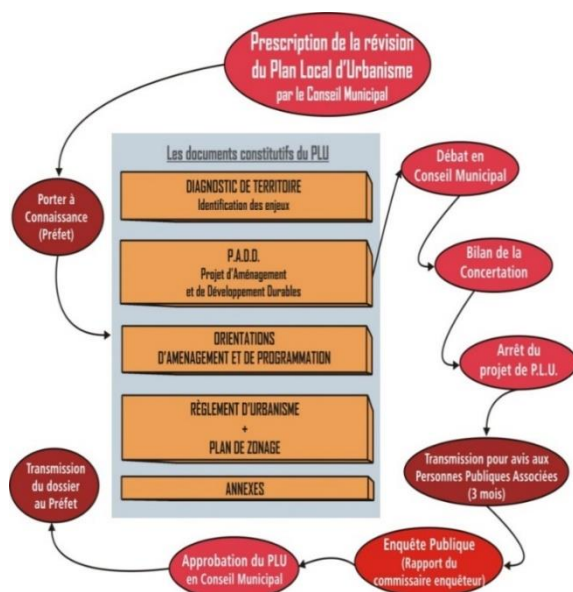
Prescription de la révision du Plan Local d'Urbanisme par le Conseil Municipal

Porter à Connaissance (Préfet)

Les documents constitutifs du PLU

DIAGNOSTIC DE TERRITOIRE
Identification des enjeux

P.A.D.D.
Projet d'Aménagement et de Développement Durables

ORIENTATIONS D'AMENAGEMENT ET DE PROGRAMMATION

RÈGLEMENT D'URBANISME
+
PLAN DE ZONAGE

ANNEXES

Débat en Conseil Municipal

Bilan de la Concertation

Arrêt du projet de P.L.U.

Transmission pour avis aux Personnes Publiques Associées (3 mois)

Enquête Publique (Rapport du commissaire enquêteur)

Approbation du PLU en Conseil Municipal

Transmission du dossier au Préfet